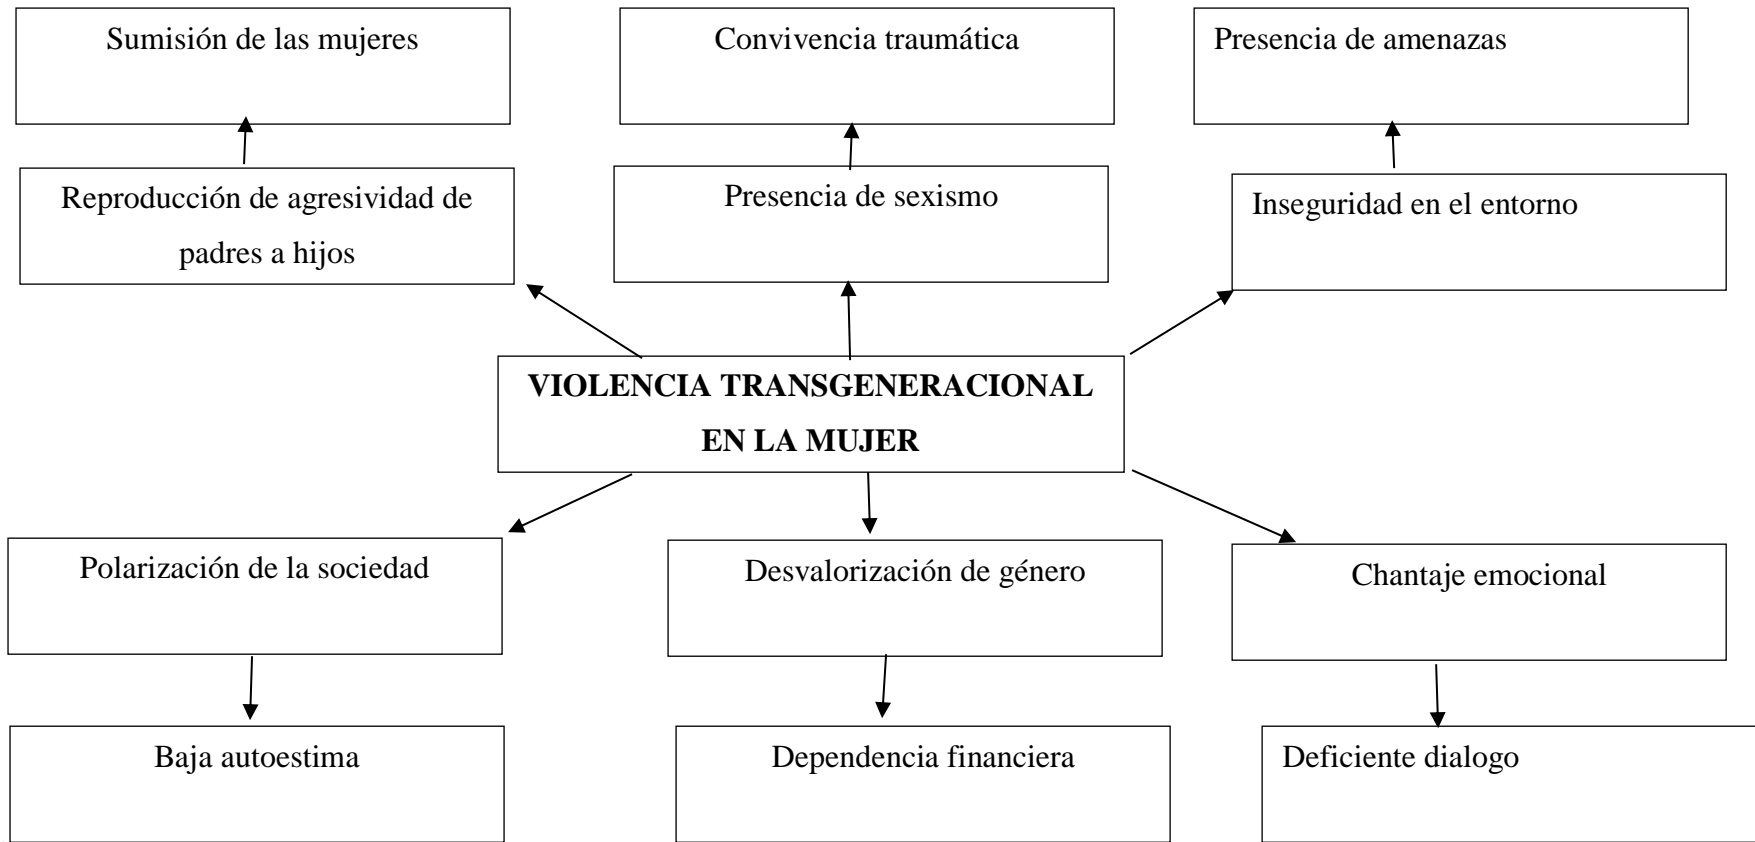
Sumisión de las mujeres

Convivencia traumática

Presencia de amenazas

Reproducción de agresividad de padres a hijos

Presencia de sexismo

Inseguridad en el entorno

VIOLENCIA TRANSGENERACIONAL EN LA MUJER

Polarización de la sociedad

Desvalorización de género

Chantaje emocional

Baja autoestima

Dependencia financiera

Deficiente dialogo